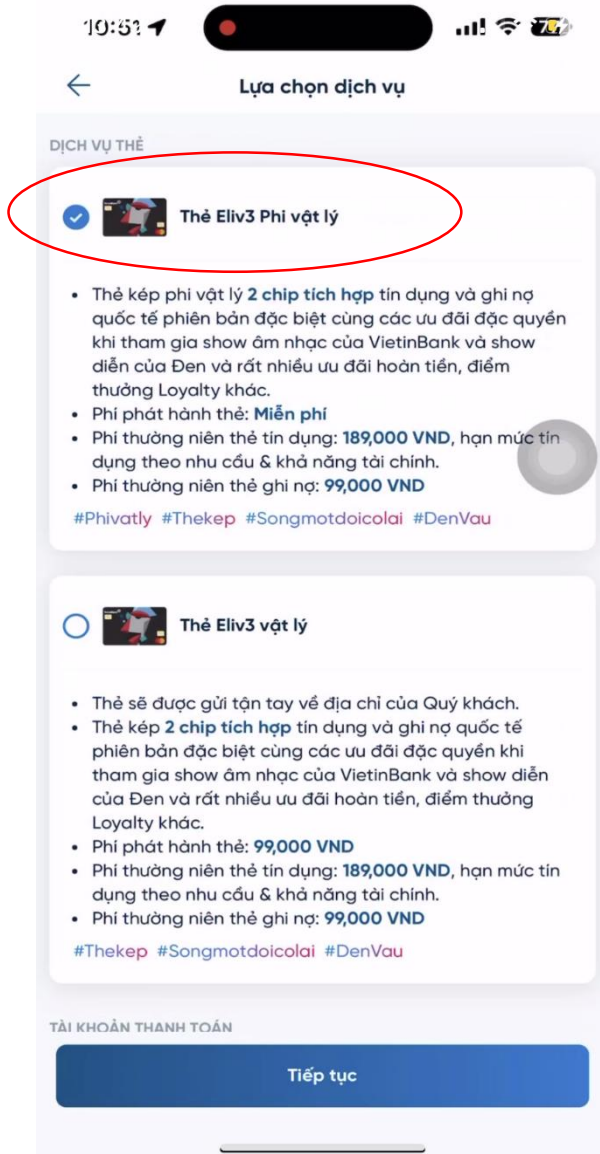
10:51

Lựa chọn dịch vụ

DỊCH VỤ THẺ

Thẻ Eliv3 Phi vật lý

- Thẻ kép phi vật lý 2 chip tích hợp tín dụng và ghi nợ quốc tế phiên bản đặc biệt cùng các ưu đãi đặc quyền khi tham gia show âm nhạc của VietinBank và show diễn của Đen và rất nhiều ưu đãi hoàn tiền, điểm thưởng Loyalty khác.
- Phí phát hành thẻ: Miễn phí
- Phí thường niên thẻ tín dụng: 189,000 VND, hạn mức tín dụng theo nhu cầu & khả năng tài chính.
- Phí thường niên thẻ ghi nợ: 99,000 VND

#Phivatly #Thekep #Songmotdoicolai #DenVau

Thẻ Eliv3 vật lý

- Thẻ sẽ được gửi tận tay về địa chỉ của Quý khách.
- Thẻ kép 2 chip tích hợp tín dụng và ghi nợ quốc tế phiên bản đặc biệt cùng các ưu đãi đặc quyền khi tham gia show âm nhạc của VietinBank và show diễn của Đen và rất nhiều ưu đãi hoàn tiền, điểm thưởng Loyalty khác.
- Phí phát hành thẻ: 99,000 VND
- Phí thường niên thẻ tín dụng: 189,000 VND, hạn mức tín dụng theo nhu cầu & khả năng tài chính.
- Phí thường niên thẻ ghi nợ: 99,000 VND

#Thekep #Songmotdoicolai #DenVau

TÀI KHOẢN THANH TOÁN

Tiếp tục